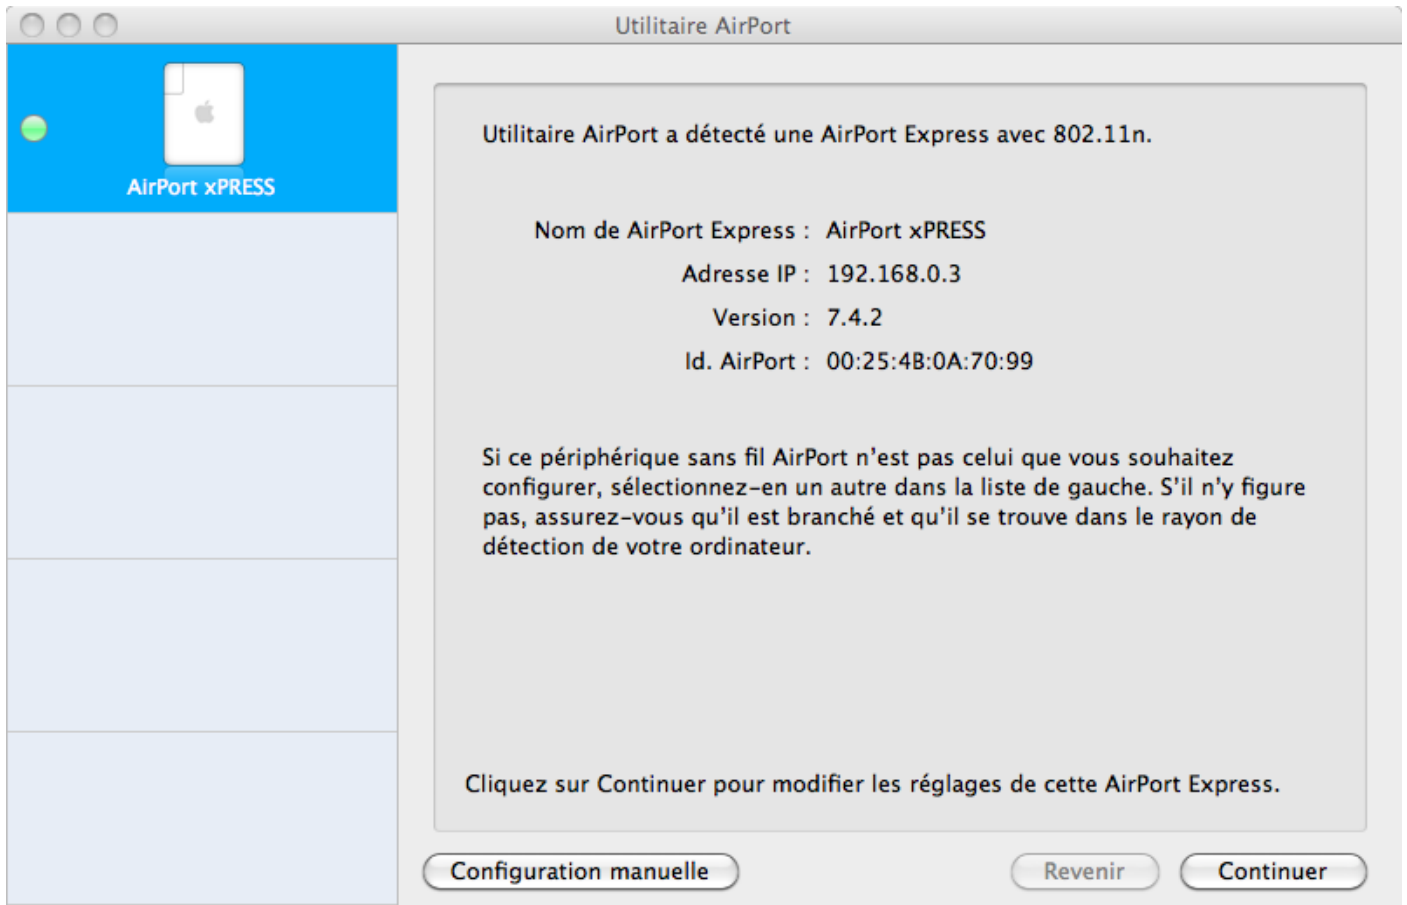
Utilitaire AirPort

AirPort xPRESS

Utilitaire AirPort a détecté une AirPort Express avec 802.11n.

Nom de AirPort Express : AirPort xPRESS
Adresse IP : 192.168.0.3
Version : 7.4.2
Id. AirPort : 00:25:4B:0A:70:99

Si ce périphérique sans fil AirPort n'est pas celui que vous souhaitez configurer, sélectionnez-en un autre dans la liste de gauche. S'il n'y figure pas, assurez-vous qu'il est branché et qu'il se trouve dans le rayon de détection de votre ordinateur.

Cliquez sur Continuer pour modifier les réglages de cette AirPort Express.

Configuration manuelle

Revenir

Continuer